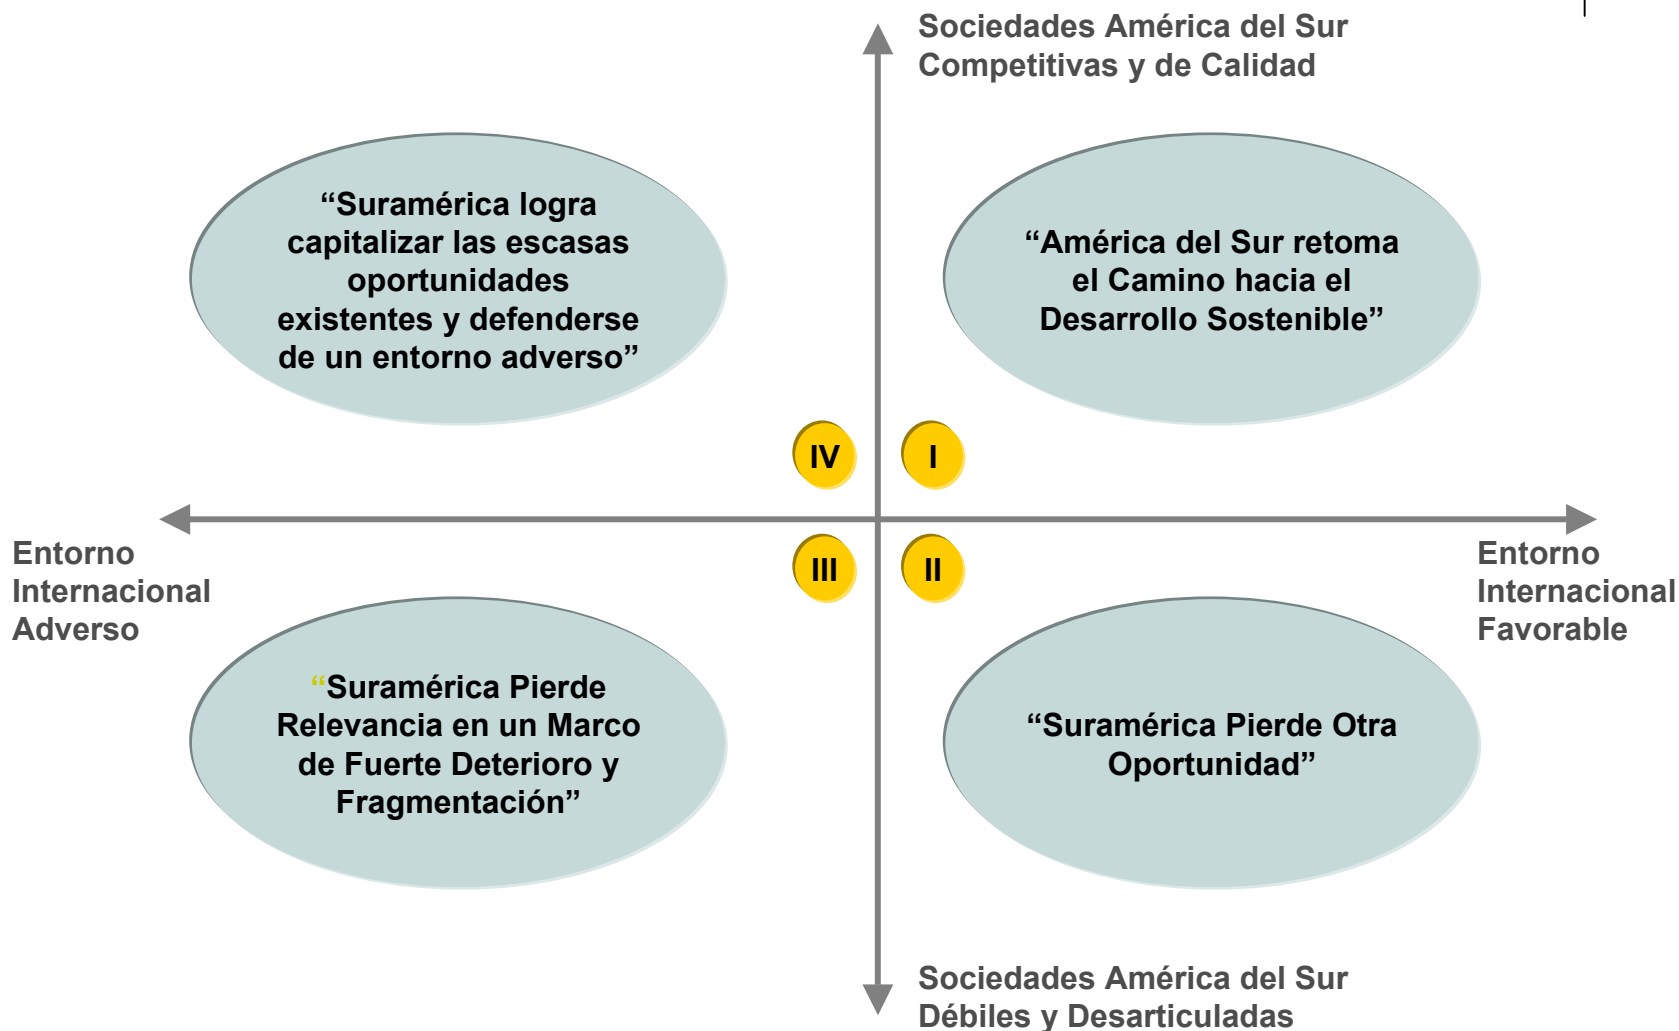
Sociedades América del Sur Competitivas y de Calidad

“Suramérica logra capitalizar las escasas oportunidades existentes y defenderse de un entorno adverso”

“América del Sur retoma el Camino hacia el Desarrollo Sostenible”

IV

I

Entorno Internacional Adverso

III

II

Entorno Internacional Favorable

“Suramérica Pierde Relevancia en un Marco de Fuerte Deterioro y Fragmentación”

“Suramérica Pierde Otra Oportunidad”

Sociedades América del Sur Débiles y Desarticuladas